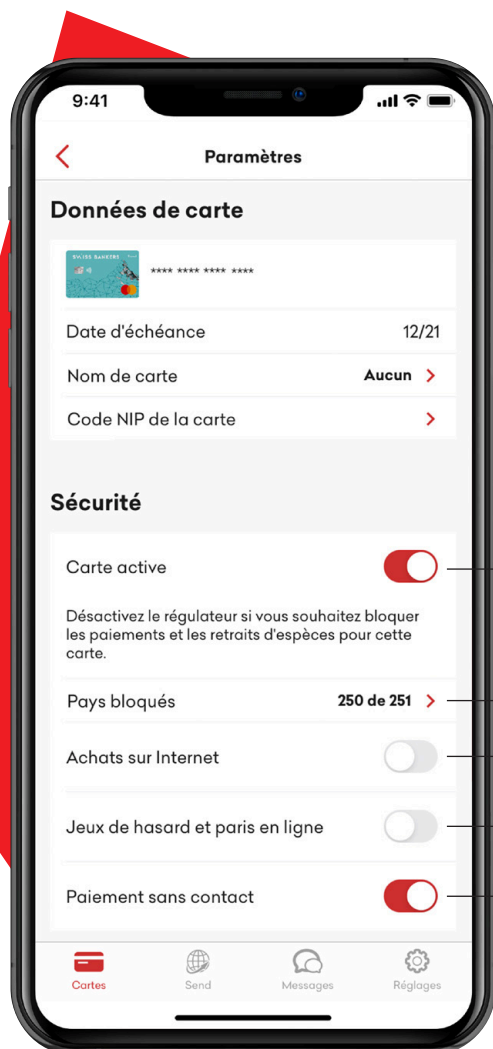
9:41

Paramètres

Données de carte

SWISS BANKERS

**** **** **** ****

Date d'échéance 12/21

Nom de carte Aucun

Code NIP de la carte

Sécurité

Carte active

Désactivez le régulateur si vous souhaitez bloquer les paiements et les retraits d'espèces pour cette carte.

Pays bloqués 250 de 251

Achats sur Internet

Jeux de hasard et paris en ligne

Paiement sans contact

Cartes Send Messages Réglages